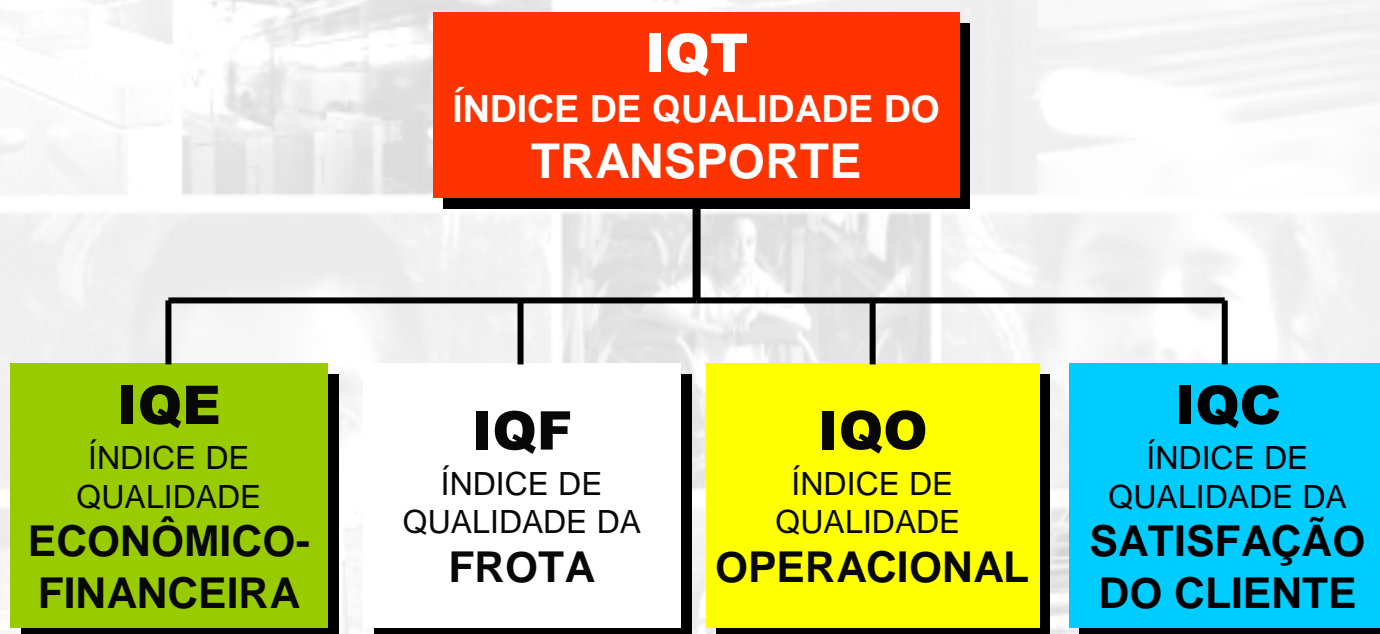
IQT
ÍNDICE DE QUALIDADE DO TRANSPORTE

IQE
ÍNDICE DE QUALIDADE ECONÔMICO-FINANCEIRA

IQF
ÍNDICE DE QUALIDADE DA FROTA

IQO
ÍNDICE DE QUALIDADE OPERACIONAL

IQC
ÍNDICE DE QUALIDADE DA SATISFAÇÃO DO CLIENTE